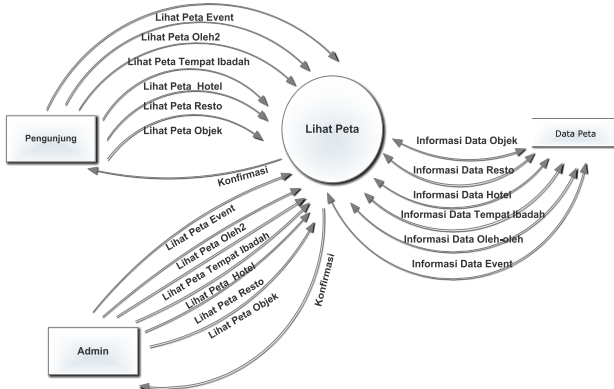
Lihat Peta Event
Lihat Peta Oleh2
Lihat Peta Tempat Ibadah
Lihat Peta Hotel
Lihat Peta Resto
Lihat Peta Objek
Pengunjung
Konfirmasi
Lihat Peta
Informasi Data Objek
Data Peta
Informasi Data Resto
Informasi Data Hotel
Informasi Data Tempat Ibadah
Informasi Data Oleh-oleh
Informasi Data Event
Lihat Peta Event
Lihat Peta Oleh2
Lihat Peta Tempat Ibadah
Lihat Peta Hotel
Lihat Peta Resto
Lihat Peta Objek
Konfirmasi
Admin